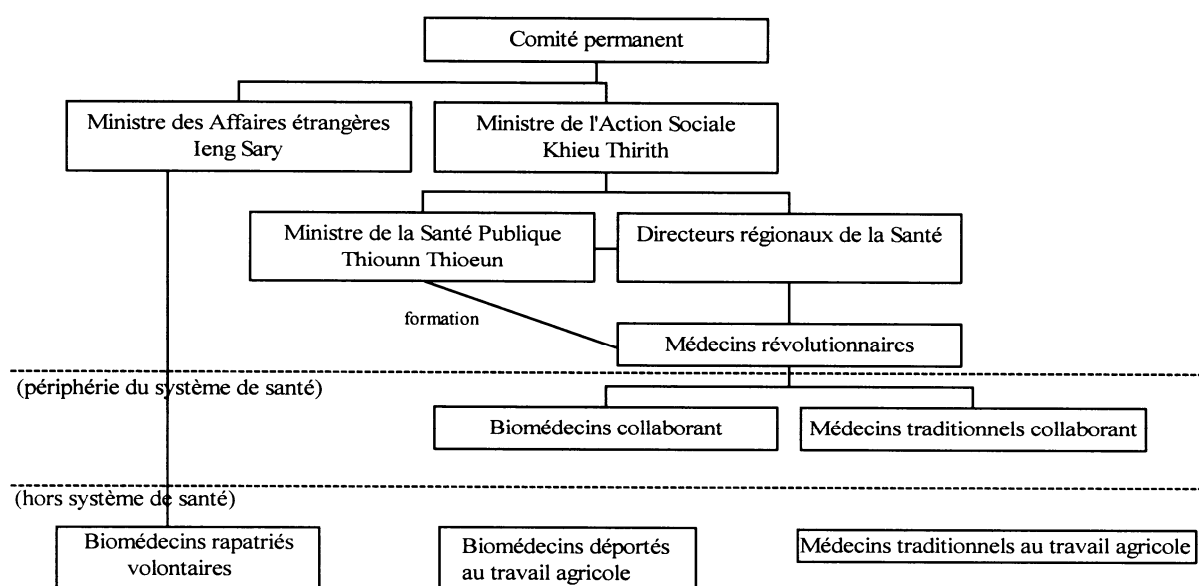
Comité permanent

Ministre des Affaires étrangères
Ieng Sary

Ministre de l'Action Sociale
Khieu Thirith

Ministre de la Santé Publique
Thiounn Thioeun

Directeurs régionaux de la Santé

formation

Médecins révolutionnaires

(périphérie du système de santé)

Biomédecins collaborant

Médecins traditionnels collaborant

(hors système de santé)

Biomédecins rapatriés volontaires

Biomédecins déportés au travail agricole

Médecins traditionnels au travail agricole